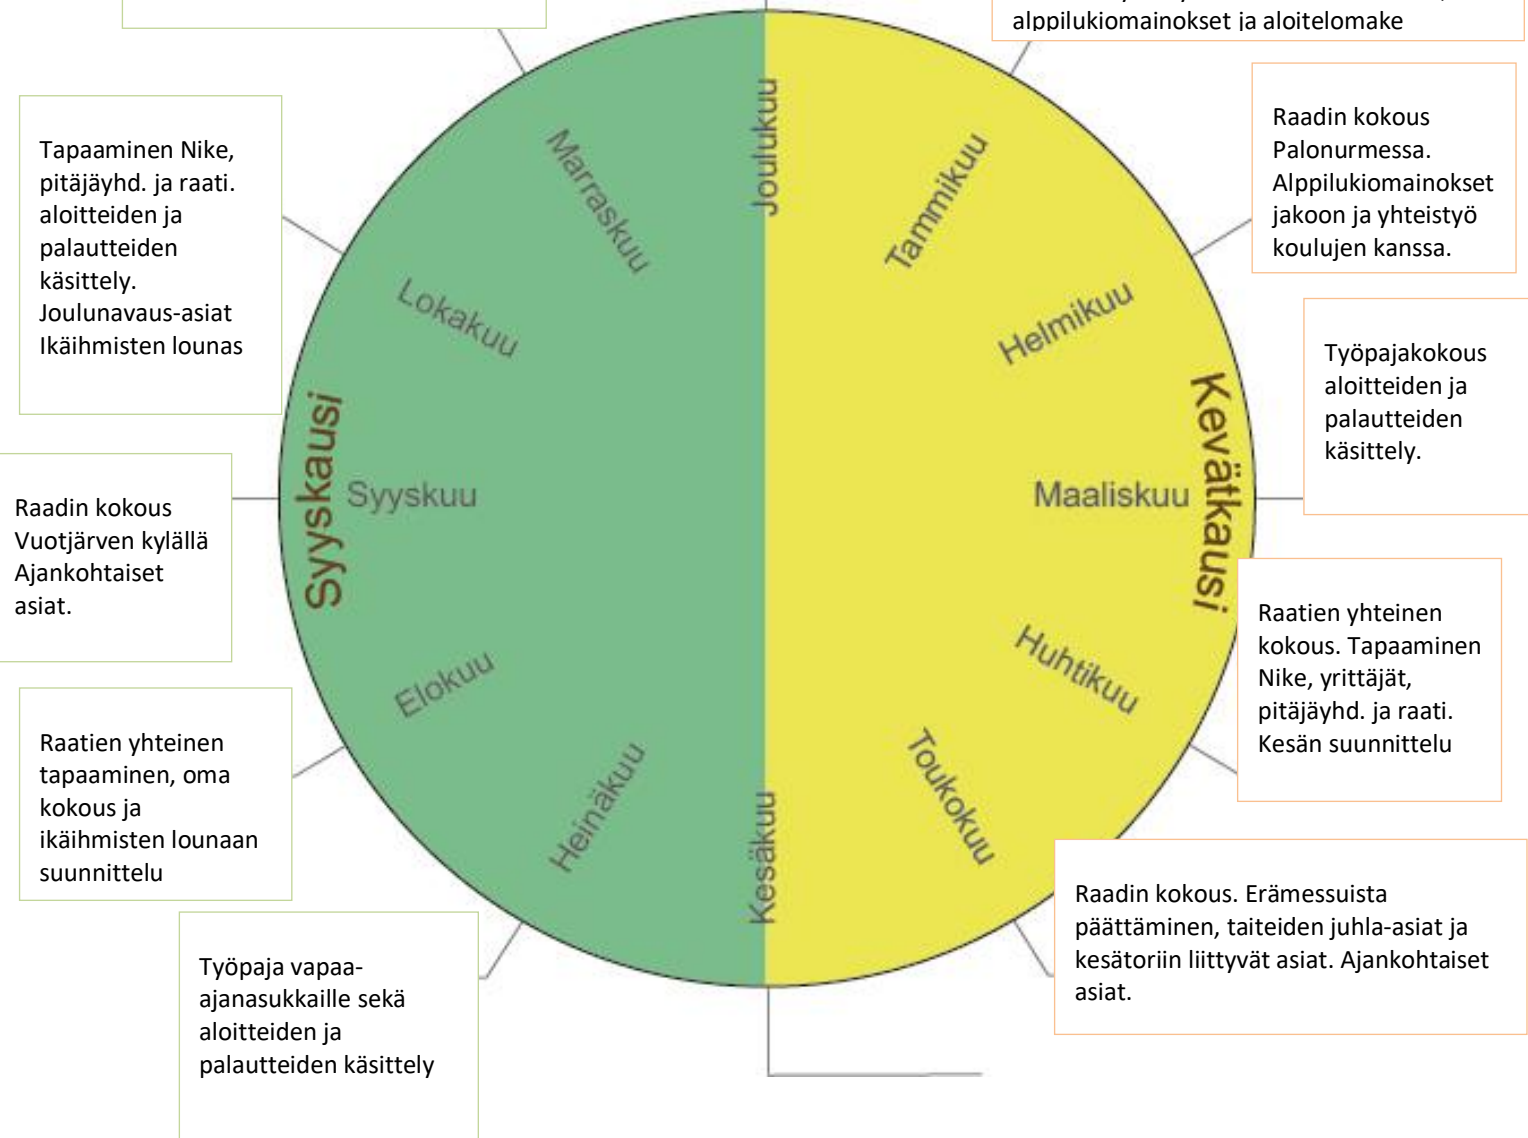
alppilukiomainokset ja aloitelomake

Raadin kokous Palonurmessa. Alppilukiomainokset jakoon ja yhteistyö koulujen kanssa.

Tapaaminen Nike, pitäjäyhd. ja raati. aloitteiden ja palautteiden käsittely. Joulunavaus-asiat Ikäihmisten lounas

Joulukuu
Marraskuu
Tammikuu
Lokakuu
Helmikuu
Syyskausi
Kevätkausi
Syyskuu
Maaliskuu
Elokuu
Huhtikuu
Heinäkuu
Kesäkuu
Toukokuu

Työpajakokous aloitteiden ja palautteiden käsittely.

Raadin kokous Vuotjärven kylällä Ajankohtaiset asiat.

Raatien yhteinen kokous. Tapaaminen Nike, yrittäjät, pitäjäyhd. ja raati. Kesän suunnittelu

Raatien yhteinen tapaaminen, oma kokous ja ikäihmisten lounaan suunnittelu

Raadin kokous. Erämessuista päättäminen, taiteiden juhla-asiat ja kesätoriin liittyvät asiat. Ajankohtaiset asiat.

Työpaja vapaa-ajanasukkaille sekä aloitteiden ja palautteiden käsittely